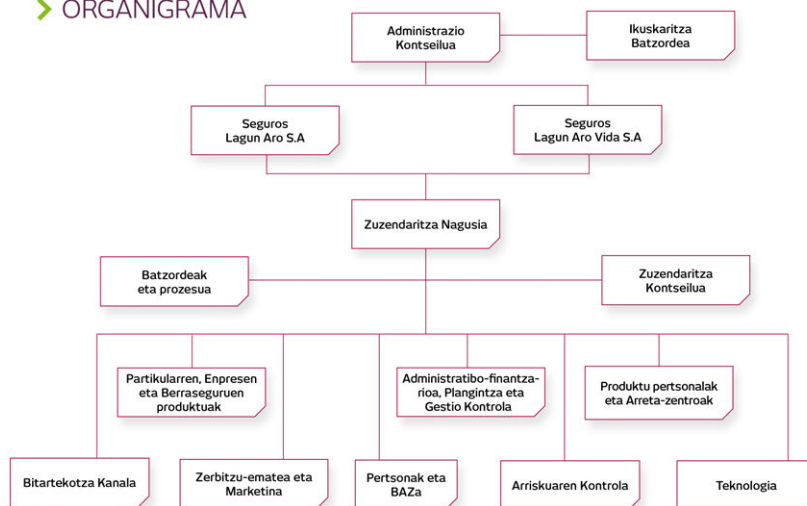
ORGANIGRAMA

Administrazio Kontseilua

Ikuskaritza Batzordea

Seguros Lagun Aro S.A

Seguros Lagun Aro Vida S.A

Zuzendaritza Nagusia

Batzordeak eta prozesua

Zuzendaritza Kontseilua

Partikularren, Enpresen eta Berraseguruen produktuak

Administratibo-finantzarioa, Plangintza eta Gestio Kontrola

Produktu pertsonalak eta Arreta-zentroak

Bitartekotza Kanala

Zerbitzu-ematea eta Marketina

Pertsonak eta BAZa

Arriskuaren Kontrola

Teknologia